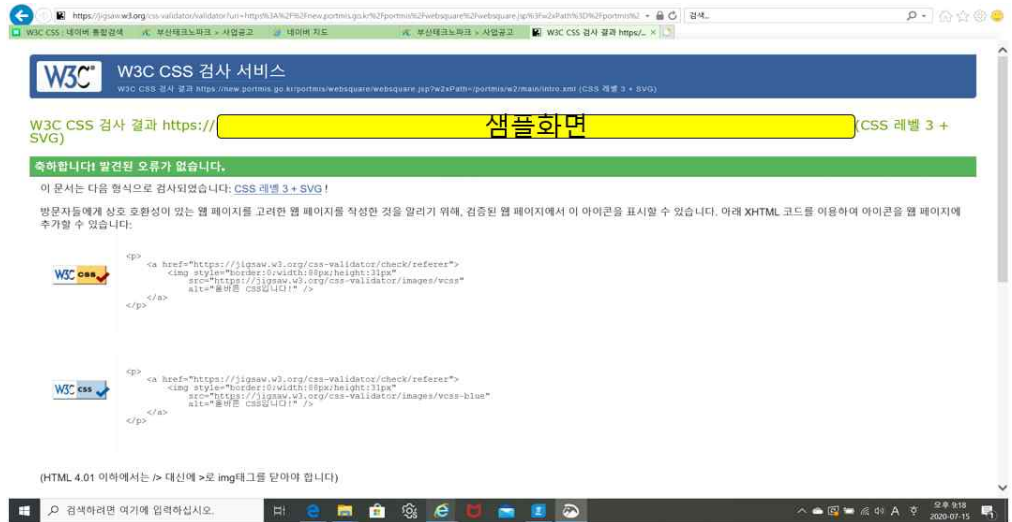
https://jigsaw.w3.org/css-validator/validator?uri=https%3A%2F%2Fnew.portmis.go.kr%2Fportmis%2Fwebsquare%2Fwebsquare.jsp%3Fw2xPath%3D%2Fportmis%2

검색...

W3C CSS : 네이버 통합검색 | 부산테크노파크 > 사업공고 | 네이버 지도 | 부산테크노파크 > 사업공고 | W3C CSS 검사 결과 https/...

W3C

W3C CSS 검사 서비스

W3C CSS 검사 결과 https://new.portmis.go.kr/portmis/websquare/websquare.jsp?w2xPath=/portmis/w2/main/intro.xml (CSS 레벨 3 + SVG)

W3C CSS 검사 결과 https:// 샘플화면 (CSS 레벨 3 + SVG)

축하합니다! 발견된 오류가 없습니다.

이 문서는 다음 형식으로 검사되었습니다: CSS 레벨 3 + SVG !

방문자들에게 상호 호환성이 있는 웹 페이지를 고려한 웹 페이지를 작성한 것을 알리기 위해, 검증된 웹 페이지에서 이 아이콘을 표시할 수 있습니다. 아래 XHTML 코드를 이용하여 아이콘을 웹 페이지에 추가할 수 있습니다:

W3C css

<p>
<a href="https://jigsaw.w3.org/css-validator/check/referer">
<img style="border:0;width:88px;height:31px"
src="https://jigsaw.w3.org/css-validator/images/vcss"
alt="올바른 CSS입니다!" />
</a>
</p>

W3C css

<p>
<a href="https://jigsaw.w3.org/css-validator/check/referer">
<img style="border:0;width:88px;height:31px"
src="https://jigsaw.w3.org/css-validator/images/vcss-blue"
alt="올바른 CSS입니다!" />
</a>
</p>

(HTML 4.01 이하에서는 /> 대신에 >로 img태그를 닫아야 합니다)

검색하려면 여기에 입력하십시오.

오후 9:18
2020-07-15